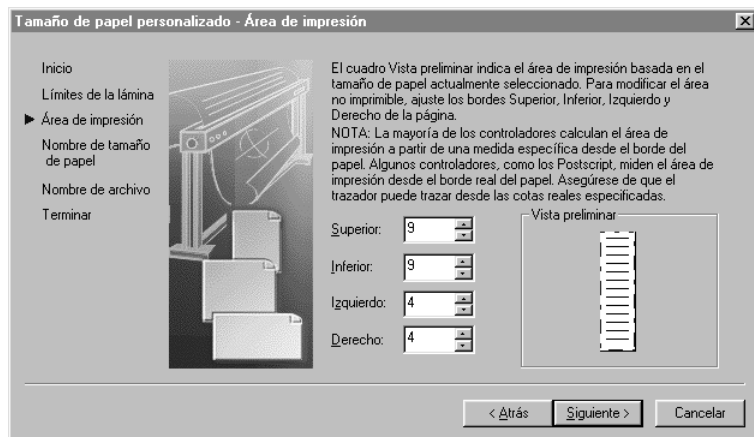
Tamaño de papel personalizado - Área de impresión

Inicio
Límites de la lámina
Área de impresión
Nombre de tamaño de papel
Nombre de archivo
Terminar

El cuadro Vista preliminar indica el área de impresión basada en el tamaño de papel actualmente seleccionado. Para modificar el área no imprimible, ajuste los bordes Superior, Inferior, Izquierdo y Derecho de la página.
NOTA: La mayoría de los controladores calculan el área de impresión a partir de una medida específica desde el borde del papel. Algunos controladores, como los Postscript, miden el área de impresión desde el borde real del papel. Asegúrese de que el trazador puede trazar desde las cotas reales especificadas.

Superior: 9
Inferior: 9
Izquierdo: 4
Derecho: 4

Vista preliminar

< Atrás
Siguiente >
Cancelar